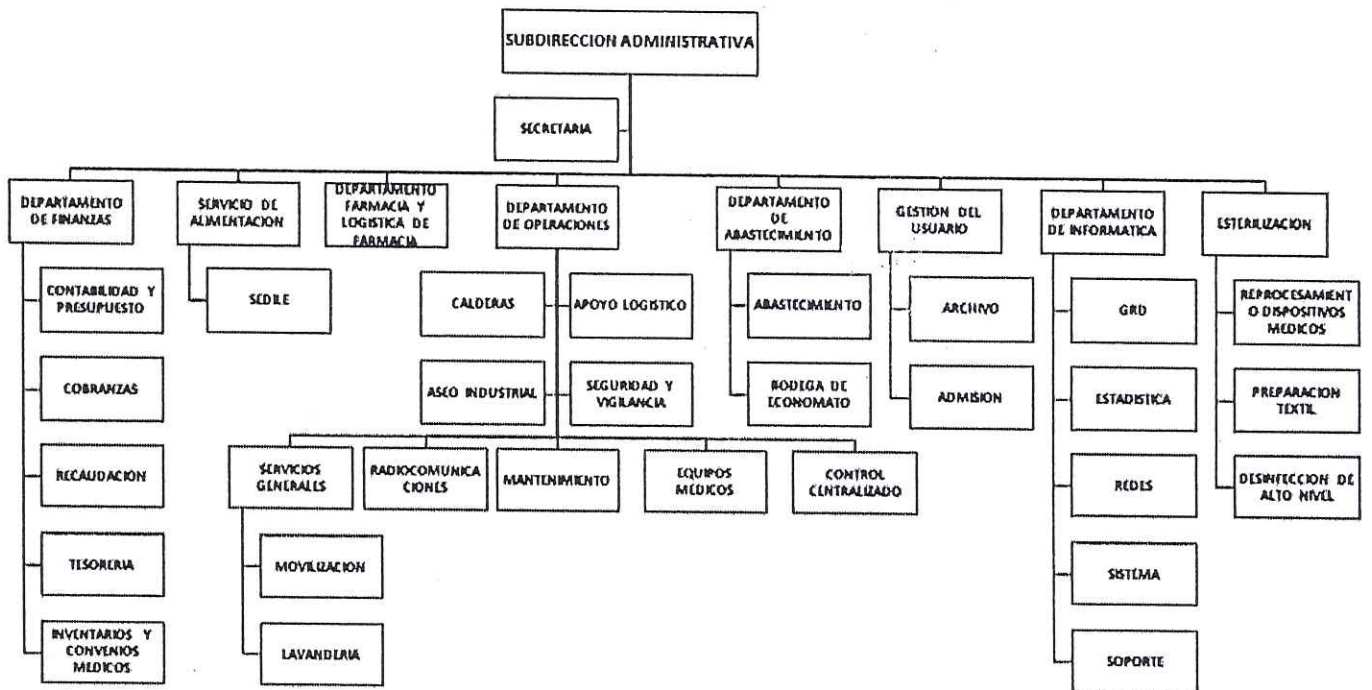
SUBDIRECCION ADMINISTRATIVA

SECRETARIA

DEPARTAMENTO DE FINANZAS

CONTABILIDAD Y PRESUPUESTO

COBRANZAS

RECAUDACION

TESORERIA

INVENTARIOS Y CONVENIOS MEDICOS

SERVICIO DE ALIMENTACION

SEDILE

DEPARTAMENTO FARMACIA Y LOGISTICA DE FARMACIA

DEPARTAMENTO DE OPERACIONES

CALDERAS

APOYO LOGISTICO

ASEO INDUSTRIAL

SEGURIDAD Y VIGILANCIA

SERVICIOS GENERALES

MOVILIZACION

LAVANDERIA

RADIOCOMUNICACIONES

MANTENIMIENTO

EQUIPOS MEDICOS

CONTROL CENTRALIZADO

DEPARTAMENTO DE ABASTECIMIENTO

ABASTECIMIENTO

BODEGA DE ECONOMATO

GESTION DEL USUARIO

ARCHIVO

ADMISION

DEPARTAMENTO DE INFORMATICA

GRD

ESTADISTICA

REDES

SISTEMA

SOPORTE

ESTERILIZACION

REPROCESAMIENTO DISPOSITIVOS MEDICOS

PREPARACION TEXTIL

DESINFECCION DE ALTO NIVEL